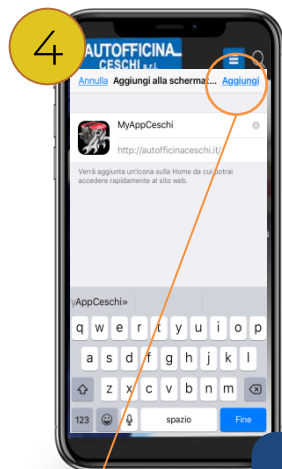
4

AUTOFFICINA CESCHI S.r.l.

Annulla Aggiungi alla scherma... Aggiungi

MyAppCeschi

http://autofficinaceschi.it/

Verrà aggiunta un'icona sulla Home da cui potrai accedere rapidamente al sito web.

«MyAppCeschi»

q w e r t y u i o p
a s d f g h j k l
z x c v b n m
123 spazio Fine